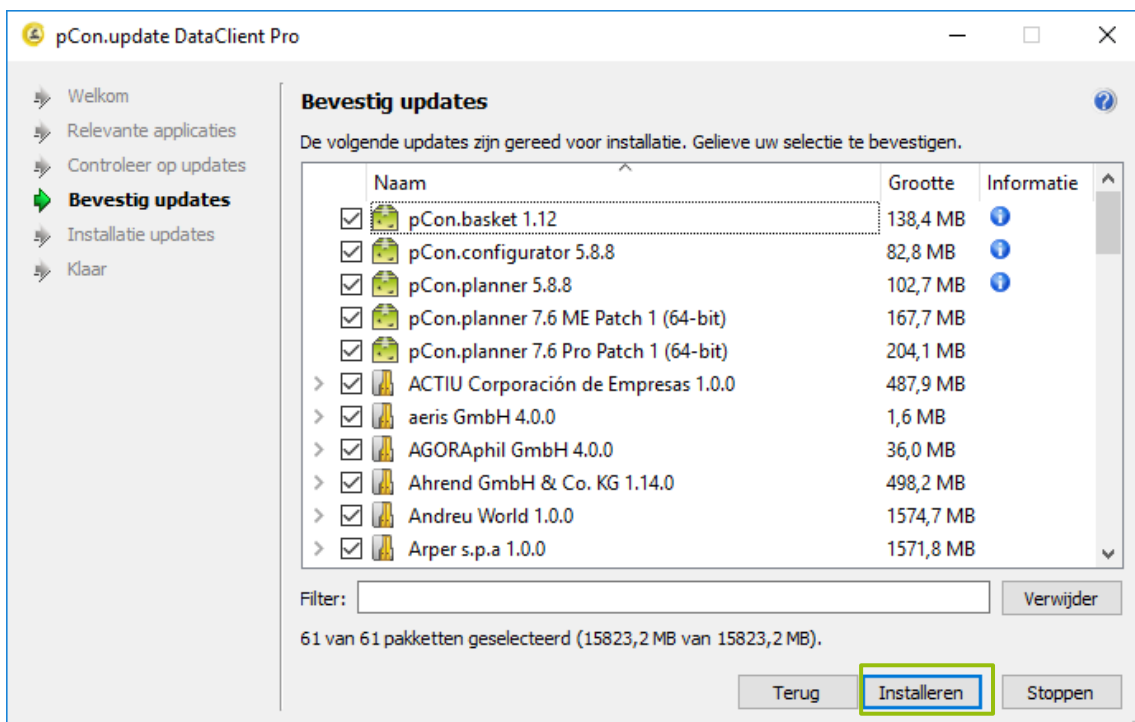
pCon.update DataClient Pro

Welkom
Relevante applicaties
Controleer op updates
Bevestig updates
Installatie updates
Klaar

Bevestig updates

De volgende updates zijn gereed voor installatie. Gelieve uw selectie te bevestigen.

| Naam | Grootte | Informatie |
|---|---|---|
| pCon.basket 1.12 | 138,4 MB | |
| pCon.configurator 5.8.8 | 82,8 MB | |
| pCon.planner 5.8.8 | 102,7 MB | |
| pCon.planner 7.6 ME Patch 1 (64-bit) | 167,7 MB | |
| pCon.planner 7.6 Pro Patch 1 (64-bit) | 204,1 MB | |
| ACTIU Corporación de Empresas 1.0.0 | 487,9 MB | |
| aeris GmbH 4.0.0 | 1,6 MB | |
| AGORAphil GmbH 4.0.0 | 36,0 MB | |
| Ahrend GmbH & Co. KG 1.14.0 | 498,2 MB | |
| Andreu World 1.0.0 | 1574,7 MB | |
| Arper s.p.a 1.0.0 | 1571,8 MB | |

Filter:
Verwijder

61 van 61 pakketten geselecteerd (15823,2 MB van 15823,2 MB).

Terug
Installeren
Stoppen